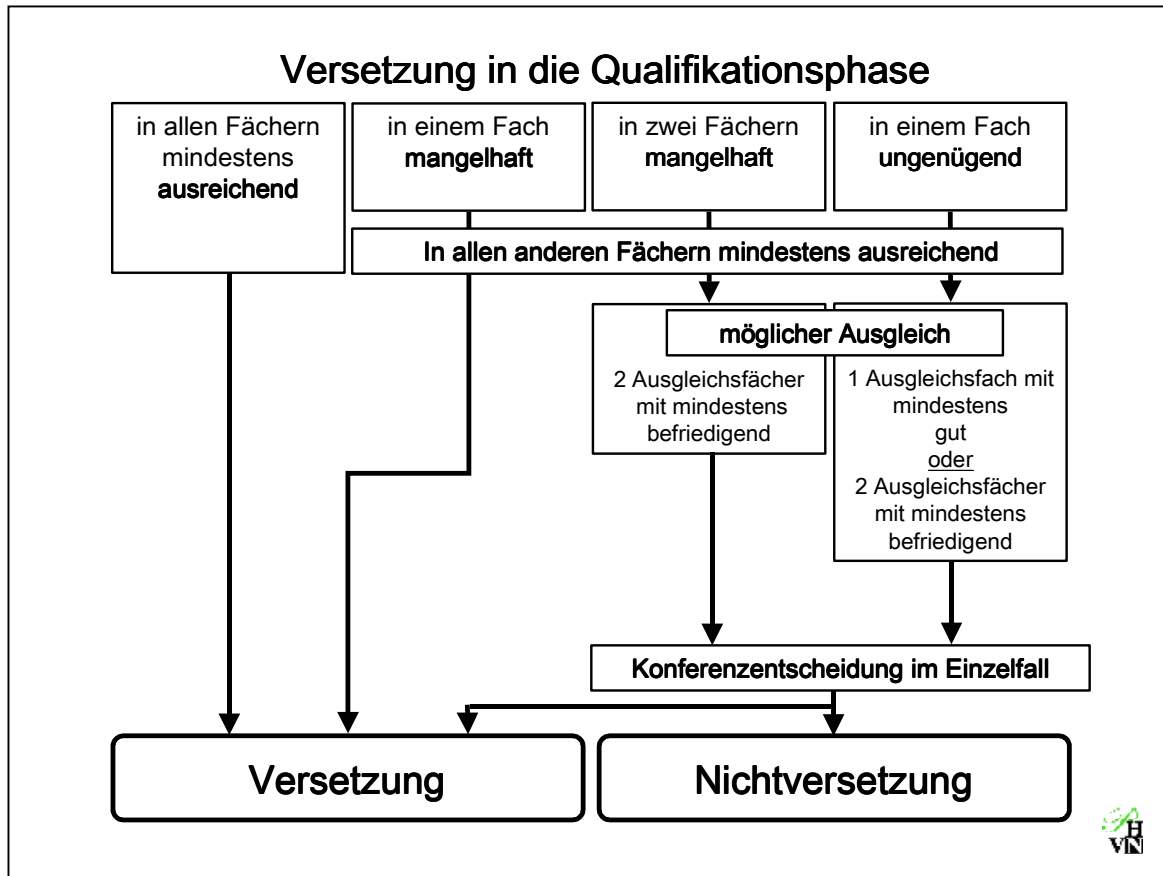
Versetzung in die Qualifikationsphase

in allen Fächern mindestens ausreichend

in einem Fach mangelhaft

in zwei Fächern mangelhaft

in einem Fach ungenügend

In allen anderen Fächern mindestens ausreichend

möglicher Ausgleich

2 Ausgleichsfächer mit mindestens befriedigend

1 Ausgleichsfach mit mindestens gut oder 2 Ausgleichsfächer mit mindestens befriedigend

Konferenzentscheidung im Einzelfall

Versetzung

Nichtversetzung

H
VN